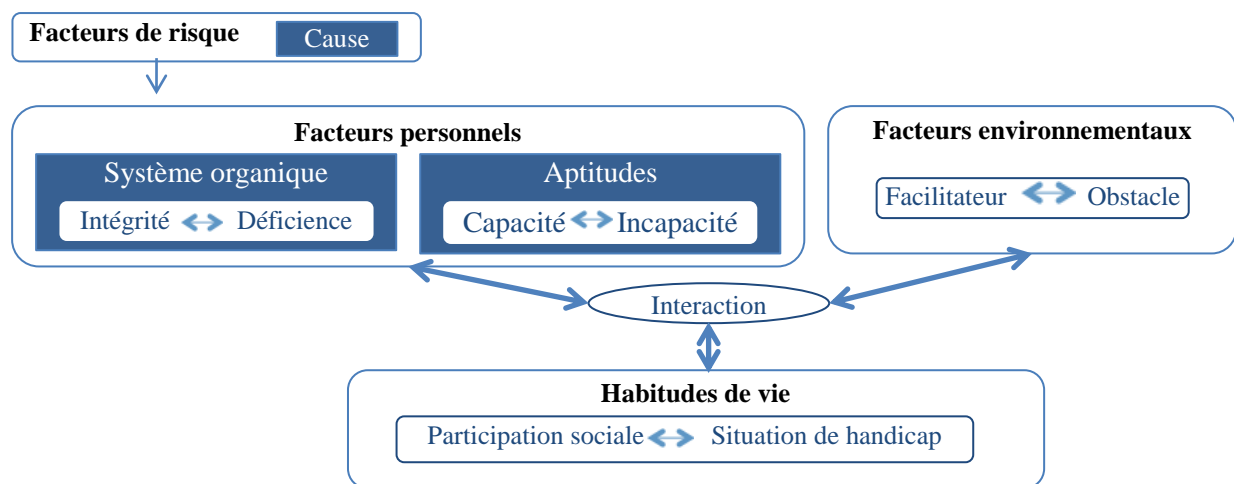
Facteurs de risque
Cause

Facteurs personnels

Système organique
Intégrité ↔ Déficience

Aptitudes
Capacité ↔ Incapacité

Facteurs environnementaux
Facilitateur ↔ Obstacle

Interaction

Habitudes de vie
Participation sociale ↔ Situation de handicap